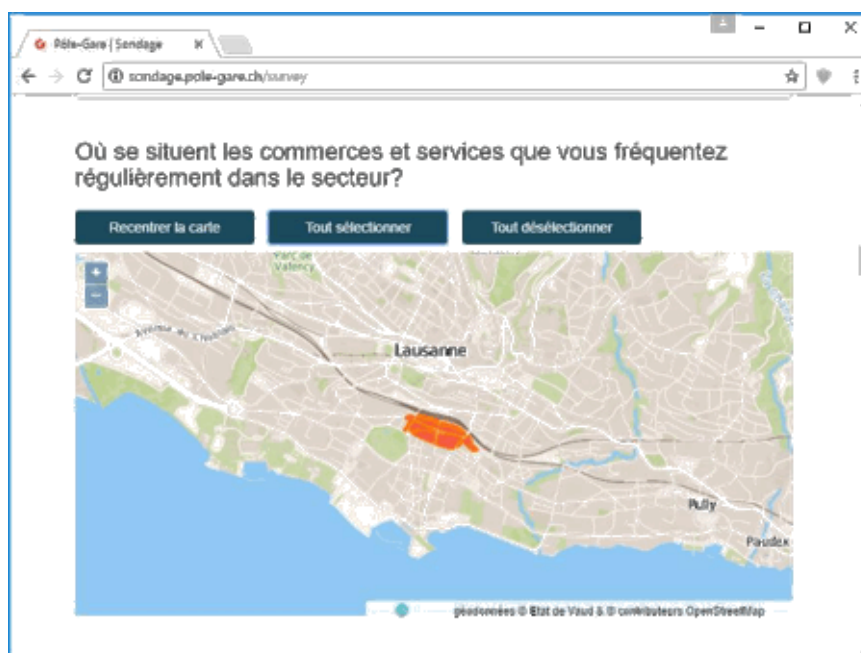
Pôle-Gare | Sondage ×

sondage.pole-gare.ch/survey

Où se situent les commerces et services que vous fréquentez régulièrement dans le secteur?

Recentrer la carte

Tout sélectionner

Tout désélectionner

+
−

Parc de Valency

Avenue de Morges

Lausanne

Pully

Paudex

géodonnées © Etat de Vaud & © contributeurs OpenStreetMap